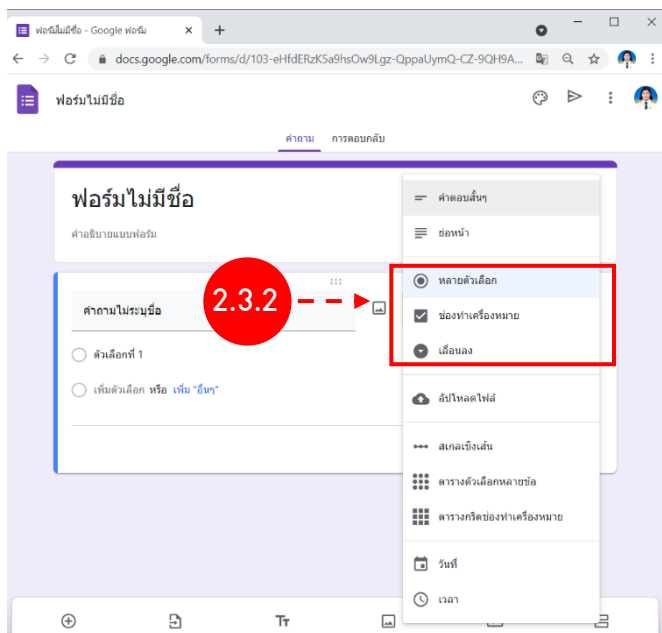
ฟอร์มไม่มีชื่อ - Google ฟอร์ม

docs.google.com/forms/d/103-eHfdERzK5a9hsOw9Lgz-QppaUymQ-CZ-9QH9A...

ฟอร์มไม่มีชื่อ

คำถาม การตอบกลับ

ฟอร์มไม่มีชื่อ

คำอธิบายแบบฟอร์ม

คำถามไม่ระบุชื่อ

2.3.2

ตัวเลือกที่ 1

เพิ่มตัวเลือก หรือ เพิ่ม "อื่นๆ"

คำตอบสั้นๆ

ย่อหน้า

หลายตัวเลือก

ช่องทำเครื่องหมาย

เลื่อนลง

อัปโหลดไฟล์

สเกลเชิงเส้น

ตารางตัวเลือกหลายข้อ

ตารางกริดช่องทำเครื่องหมาย

วันที่

เวลา